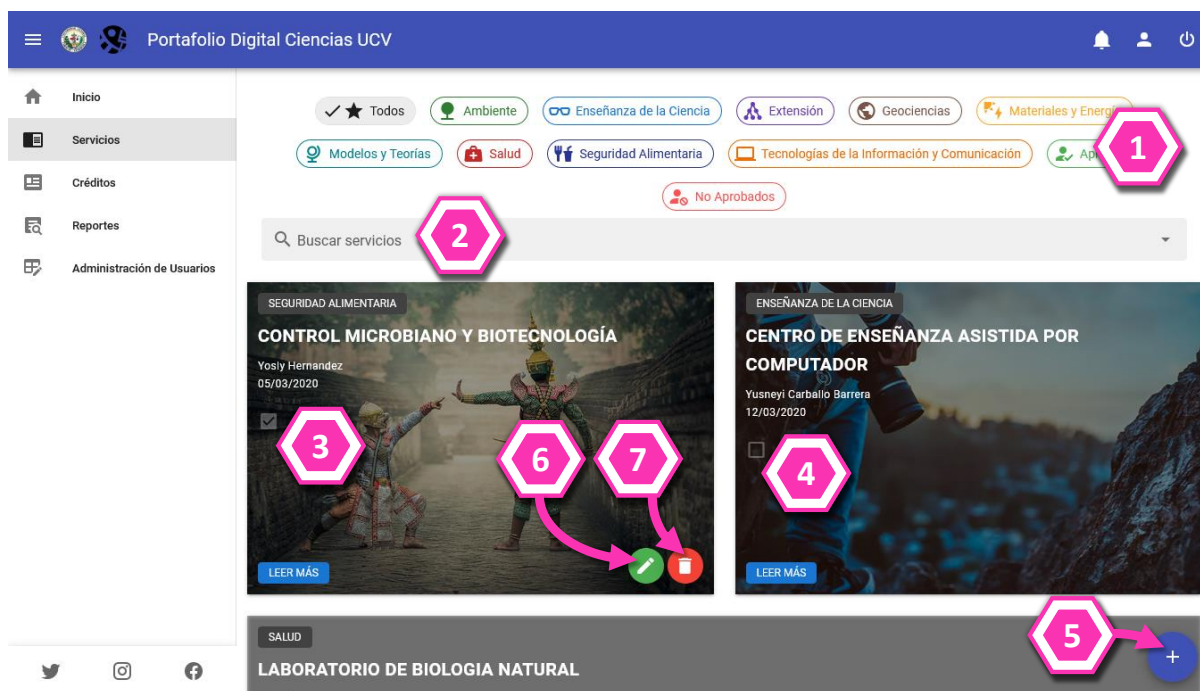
Portafolio Digital Ciencias UCV

Inicio
Servicios
Créditos
Reportes
Administración de Usuarios

Todos
Ambiente
Enseñanza de la Ciencia
Extensión
Geociencias
Materiales y Energí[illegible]
Modelos y Teorías
Salud
Seguridad Alimentaria
Tecnologías de la Información y Comunicación
Ap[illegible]
No Aprobados

1

Buscar servicios

2

SEGURIDAD ALIMENTARIA
CONTROL MICROBIANO Y BIOTECNOLOGÍA
Yosly Hernandez
05/03/2020

3

6

7

LEER MÁS

ENSEÑANZA DE LA CIENCIA
CENTRO DE ENSEÑANZA ASISTIDA POR COMPUTADOR
Yusneyi Carballo Barrera
12/03/2020

4

LEER MÁS

5

+

SALUD
LABORATORIO DE BIOLOGIA NATURAL